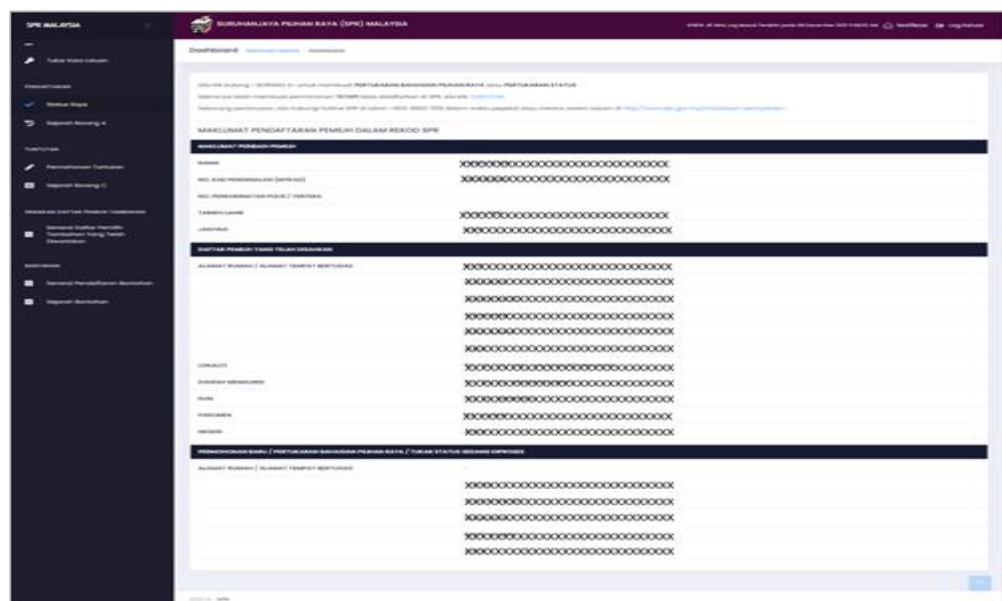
SPR MALAYSIA

SURUHANJAYA PILIHAN RAYA (SPR) MALAYSIA

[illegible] Notifikasi Log Keluar

Tukar Kata Laluan

PENDAFTARAN

Status Rayu

Sejarah Borang A

TUNTUTAN

Permohonan Tuntutan

Sejarah Borang C

SEMAKAN DAFTAR PEMILIH TAMBAHAN

Senarai Daftar Pemilih Tambahan Yang Telah Diwartakan

BANTUAN

Senarai Pendaftaran Bantuan

Sejarah Bantuan

Dashboard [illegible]

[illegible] PERTUKARAN BAHAGIAN PILIHAN RAYA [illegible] PERTUKARAN STATUS

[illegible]

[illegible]

MAKLUMAT PENDAFTARAN PEMILIH DALAM REKOD SPR

MAKLUMAT PERIBADI PEMILIH

| | |
|---|---|
| NAMA | XXXXXXXXXXXXXXXXXXXXXXXXXXX |
| NO. KAD PENGENALAN (MYKAD) | XXXXXXXXXXXXXXXXXXXXXXXXXXX |
| NO. PENGENALAN POLIS / TENTERA | |
| TARIKH LAHIR | XXXXXXXXXXXXXXXXXXXXXXXXXXX |
| JANTINA | XXXXXXXXXXXXXXXXXXXXXXXXXXX |

DAFTAR PEMILIH YANG TELAH DIWARTAKAN

| | |
|---|---|
| ALAMAT RUMAH / ALAMAT TEMPAT BERTUGAS | XXXXXXXXXXXXXXXXXXXXXXXXXXX |
| | XXXXXXXXXXXXXXXXXXXXXXXXXXX |
| | XXXXXXXXXXXXXXXXXXXXXXXXXXX |
| | XXXXXXXXXXXXXXXXXXXXXXXXXXX |
| | XXXXXXXXXXXXXXXXXXXXXXXXXXX |
| | XXXXXXXXXXXXXXXXXXXXXXXXXXX |
| LOKALITI | XXXXXXXXXXXXXXXXXXXXXXXXXXX |
| DAERAH MENGUNDI | XXXXXXXXXXXXXXXXXXXXXXXXXXX |
| DUN | XXXXXXXXXXXXXXXXXXXXXXXXXXX |
| PARLIMEN | XXXXXXXXXXXXXXXXXXXXXXXXXXX |
| NEGERI | XXXXXXXXXXXXXXXXXXXXXXXXXXX |

PERMOHONAN BARU / PERTUKARAN BAHAGIAN PILIHAN RAYA / TUKAR STATUS SEDANG DIPROSES

| | |
|---|---|
| ALAMAT RUMAH / ALAMAT TEMPAT BERTUGAS | |
| | XXXXXXXXXXXXXXXXXXXXXXXXXXX |
| | XXXXXXXXXXXXXXXXXXXXXXXXXXX |
| | XXXXXXXXXXXXXXXXXXXXXXXXXXX |
| | XXXXXXXXXXXXXXXXXXXXXXXXXXX |
| | XXXXXXXXXXXXXXXXXXXXXXXXXXX |

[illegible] SPR